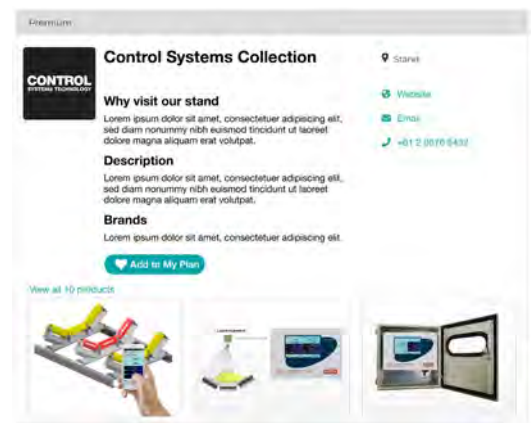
Premium

CONTROL
SYSTEMS TECHNOLOGY

Control Systems Collection

Why visit our stand

Lorem ipsum dolor sit amet, consectetuer adipiscing elit, sed diam nonummy nibh euismod tincidunt ut laoreet dolore magna aliquam erat volutpat.

Description

Lorem ipsum dolor sit amet, consectetuer adipiscing elit, sed diam nonummy nibh euismod tincidunt ut laoreet dolore magna aliquam erat volutpat.

Brands

Lorem ipsum dolor sit amet, consectetuer adipiscing elit.

Add to My Plan

Stand

Website

Email

+61 2 0076 5432

View all 10 products